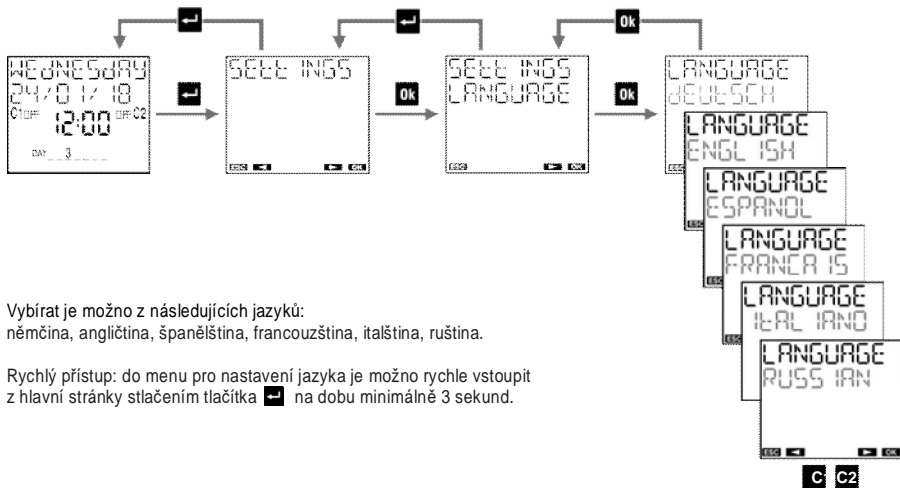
WEDNESDAY
24/01/18
C1 OFF 12:00 OFF C2
DAY 3

SETTINGS

ESC

OK

SETTINGS
LANGUAGE

ESC OK

Ok

LANGUAGE
DEUTSCH

LANGUAGE
ENGLISH

LANGUAGE
ESPANOL

LANGUAGE
FRANCAIS

LANGUAGE
ITALIANO

LANGUAGE
RUSSIAN

ESC OK

Vybírat je možno z následujících jazyků:
němčina, angličtina, španělština, francouzština, italština, ruština.

Rychlý přístup: do menu pro nastavení jazyka je možno rychle vstoupit z hlavní stránky stlačením tlačítka na dobu minimálně 3 sekund.

C C2